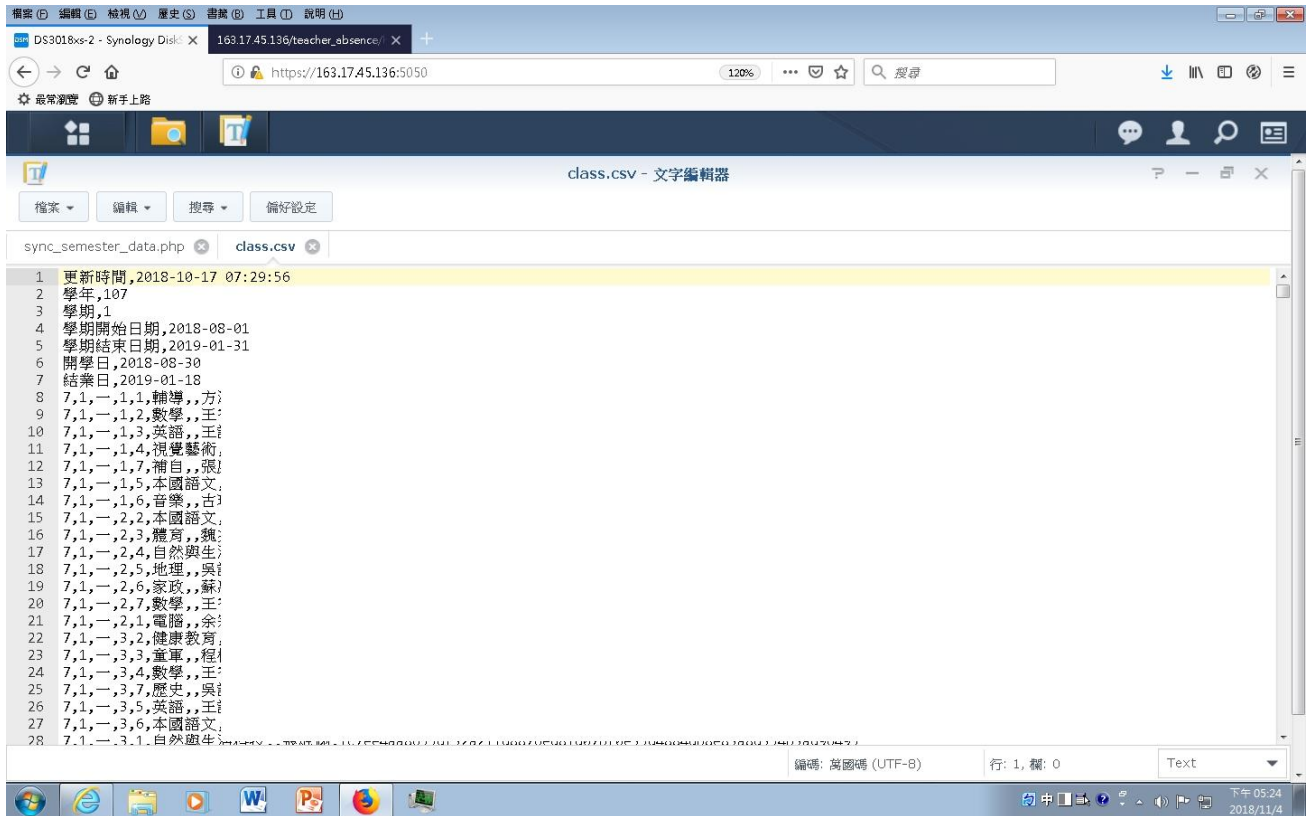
檔案(F) 編輯(E) 檢視(V) 歷史(S) 書籤(B) 工具(T) 說明(H)

DS3018xs-2 - Synology DiskS
163.17.45.136/teacher_absence/

https://163.17.45.136:5050
120%
搜尋

最常瀏覽 新手上路

class.csv - 文字編輯器

檔案 編輯 搜尋 偏好設定

sync_semester_data.php class.csv

1 更新時間,2018-10-17 07:29:56
2 學年,107
3 學期,1
4 學期開始日期,2018-08-01
5 學期結束日期,2019-01-31
6 開學日,2018-08-30
7 結業日,2019-01-18
8 7,1,一,1,1,輔導,,方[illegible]
9 7,1,一,1,2,數學,,王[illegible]
10 7,1,一,1,3,英語,,王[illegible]
11 7,1,一,1,4,視覺藝術,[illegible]
12 7,1,一,1,7,補自,,張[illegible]
13 7,1,一,1,5,本國語文,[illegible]
14 7,1,一,1,6,音樂,,古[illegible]
15 7,1,一,2,2,本國語文,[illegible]
16 7,1,一,2,3,體育,,魏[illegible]
17 7,1,一,2,4,自然與生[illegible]
18 7,1,一,2,5,地理,,吳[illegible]
19 7,1,一,2,6,家政,,蘇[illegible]
20 7,1,一,2,7,數學,,王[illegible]
21 7,1,一,2,1,電腦,,余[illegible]
22 7,1,一,3,2,健康教育,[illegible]
23 7,1,一,3,3,童軍,,程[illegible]
24 7,1,一,3,4,數學,,王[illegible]
25 7,1,一,3,7,歷史,,吳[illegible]
26 7,1,一,3,5,英語,,王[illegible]
27 7,1,一,3,6,本國語文,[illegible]
28 7,1,一,3,1,自然與生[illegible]

編碼: 萬國碼 (UTF-8) 行: 1, 欄: 0 Text

下午 05:24
2018/11/4